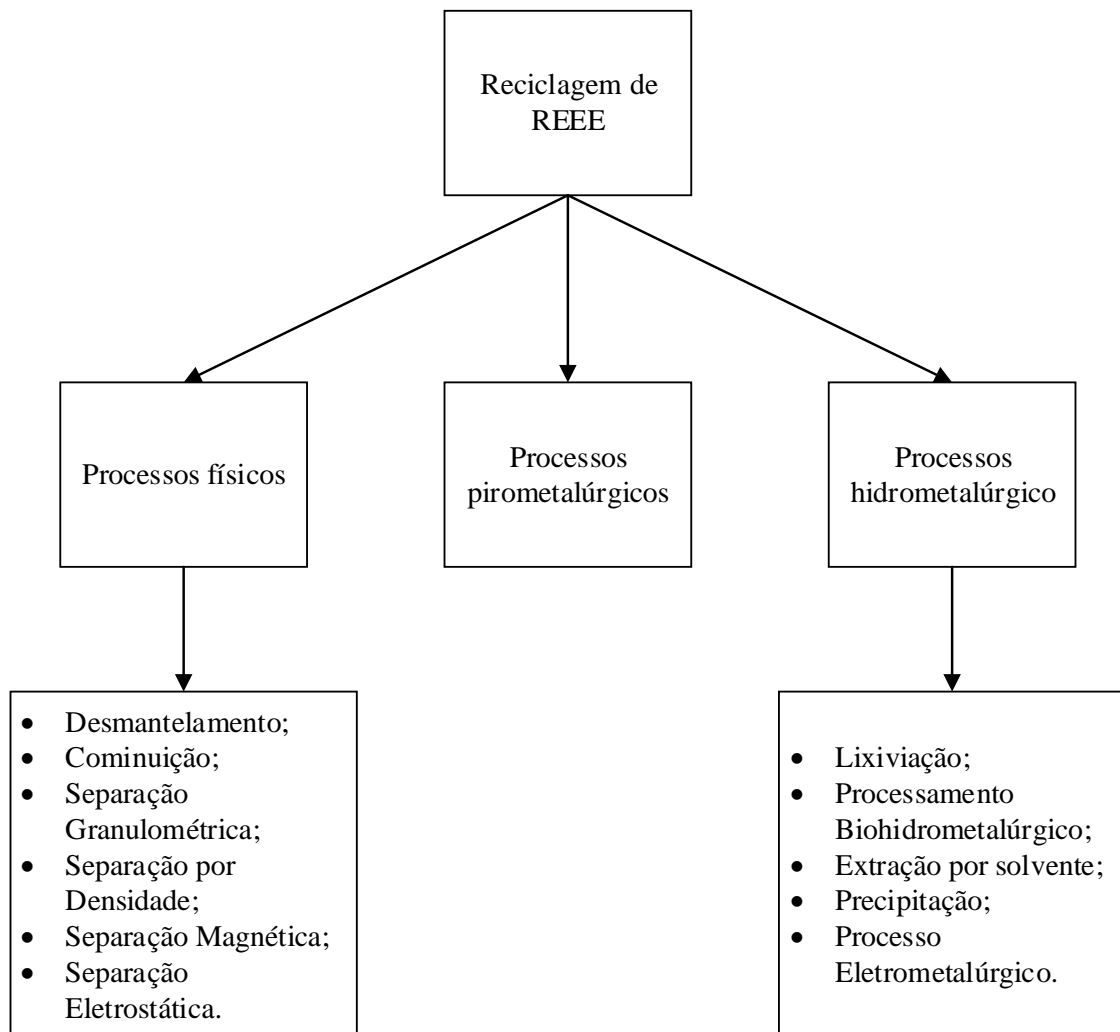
Reciclagem de REEE

Processos físicos

Processos pirometalúrgicos

Processos hidrometalúrgico

- Desmantelamento;
- Cominuição;
- Separação Granulométrica;
- Separação por Densidade;
- Separação Magnética;
- Separação Eletrostática.

- Lixiviação;
- Processamento Biohidrometalúrgico;
- Extração por solvente;
- Precipitação;
- Processo Eletrometalúrgico.